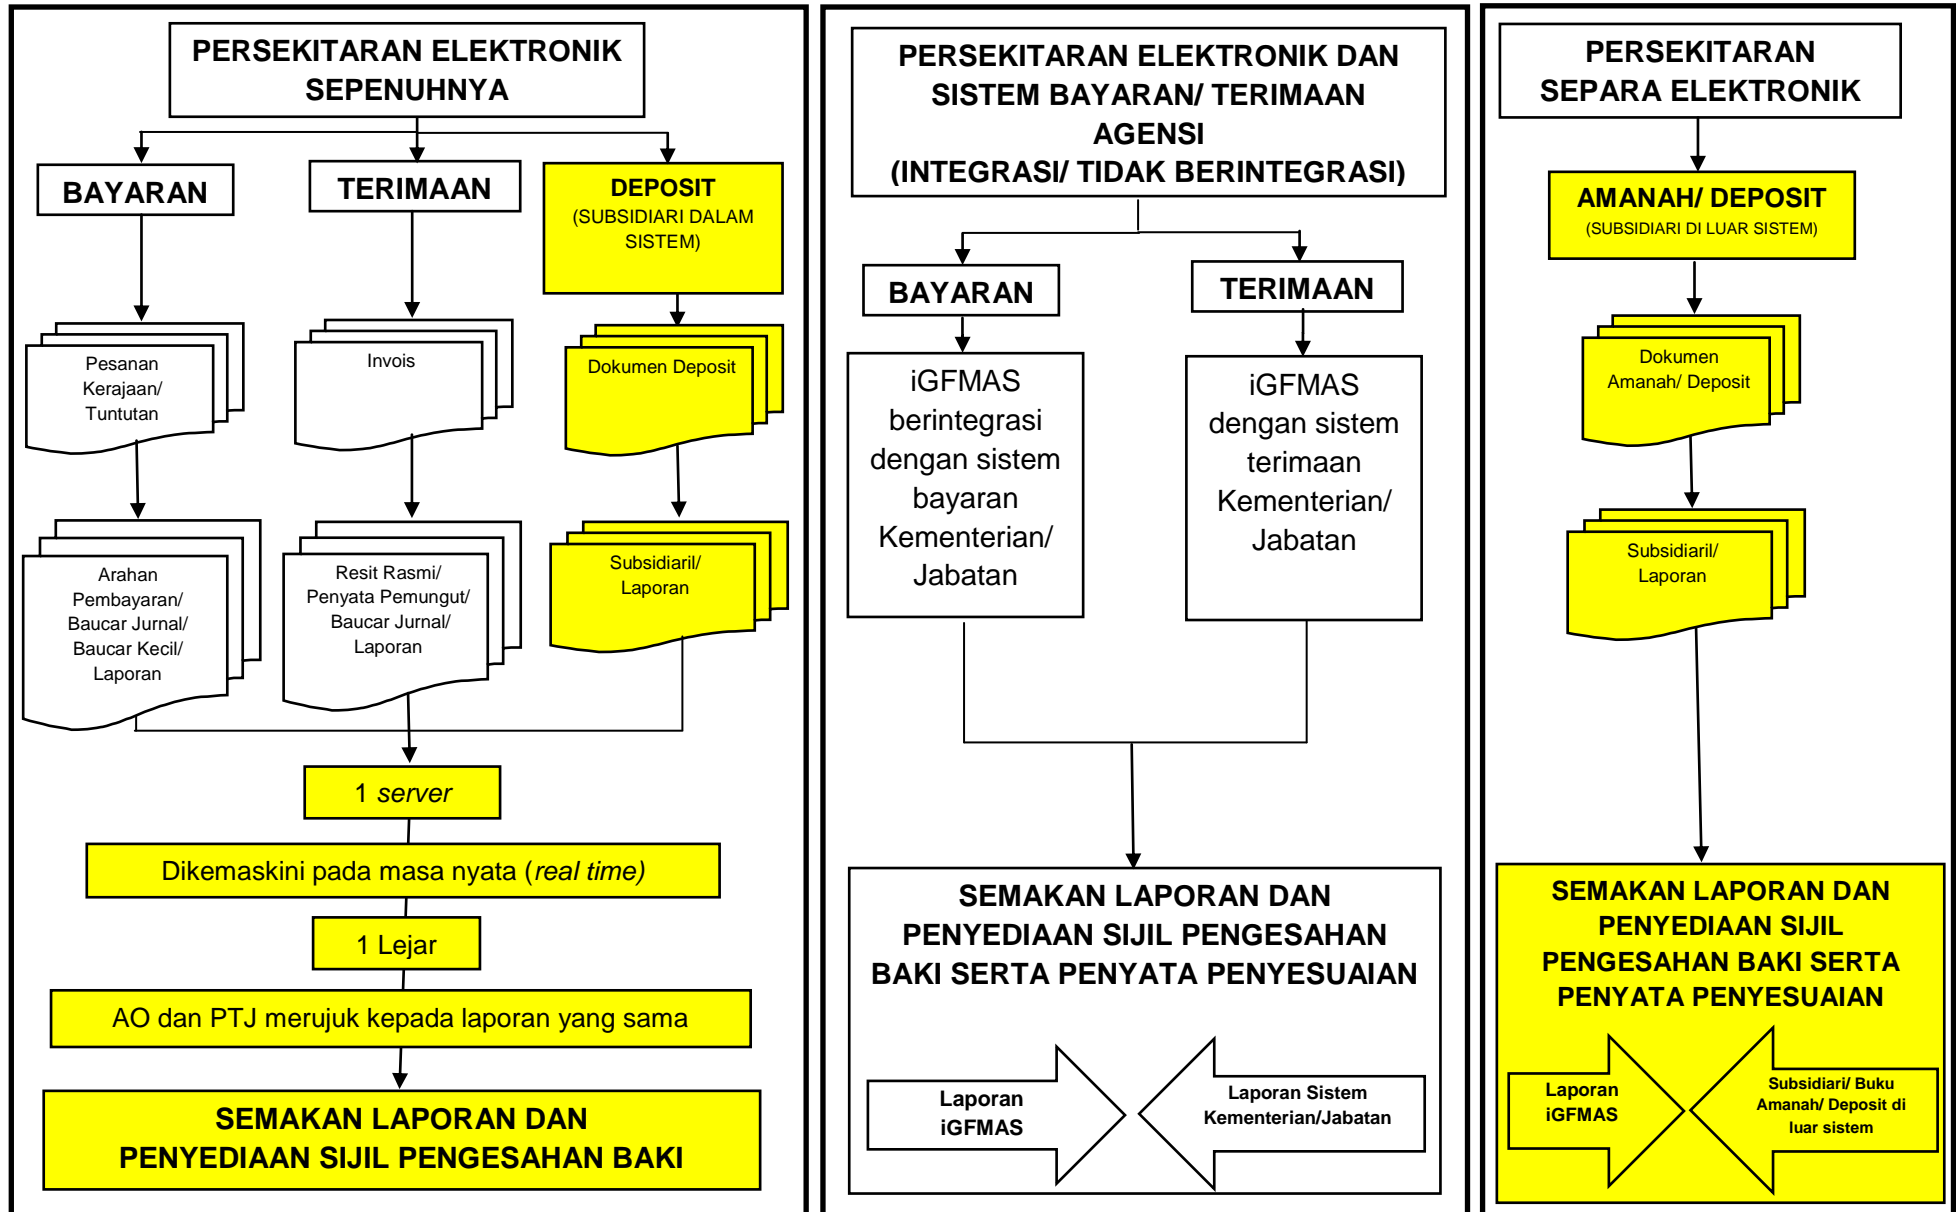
PERSEKITARAN ELEKTRONIK SEPENUHNYA

BAYARAN

TERIMAAN

DEPOSIT
(SUBSIDIARI DALAM SISTEM)

Pesanan Kerajaan/ Tuntutan

Invois

Dokumen Deposit

Arahan Pembayaran/ Baucar Jurnal/ Baucar Kecil/ Laporan

Resit Rasmi/ Penyata Pemungut/ Baucar Jurnal/ Laporan

Subsidiaril/ Laporan

1 *server*

Dikemaskini pada masa nyata (*real time*)

1 Lejar

AO dan PTJ merujuk kepada laporan yang sama

SEMAKAN LAPORAN DAN PENYEDIAAN SIJIL PENGESAHAN BAKI

PERSEKITARAN ELEKTRONIK DAN SISTEM BAYARAN/ TERIMAAN AGENSI
(INTEGRASI/ TIDAK BERINTEGRASI)

BAYARAN

TERIMAAN

iGFMAS berintegrasi dengan sistem bayaran Kementerian/ Jabatan

iGFMAS dengan sistem terimaan Kementerian/ Jabatan

SEMAKAN LAPORAN DAN PENYEDIAAN SIJIL PENGESAHAN BAKI SERTA PENYATA PENYESUAIAN

Laporan iGFMAS

Laporan Sistem Kementerian/Jabatan

PERSEKITARAN SEPARA ELEKTRONIK

AMANAH/ DEPOSIT
(SUBSIDIARI DI LUAR SISTEM)

Dokumen Amanah/ Deposit

Subsidiaril/ Laporan

SEMAKAN LAPORAN DAN PENYEDIAAN SIJIL PENGESAHAN BAKI SERTA PENYATA PENYESUAIAN

Laporan iGFMAS

Subsidiari/ Buku Amanah/ Deposit di luar sistem